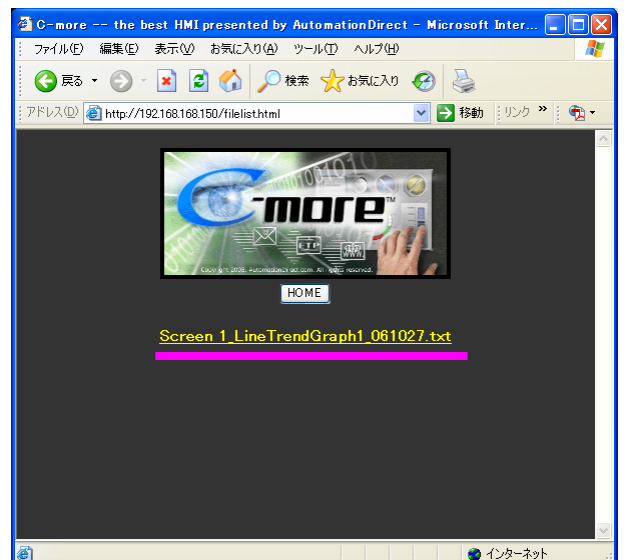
C-more -- the best HMI presented by AutomationDirect - Microsoft Inter...

ファイル(F) 編集(E) 表示(V) お気に入り(A) ツール(T) ヘルプ(H)

戻る 検索 お気に入り

アドレス(D) http://192.168.168.150/filelist.html 移動 リンク

C-more

FTP

WWW

Copyright 2006, AutomationDirect.com. All rights reserved.

HOME

Screen 1_LineTrendGraph1_061027.txt

インターネット